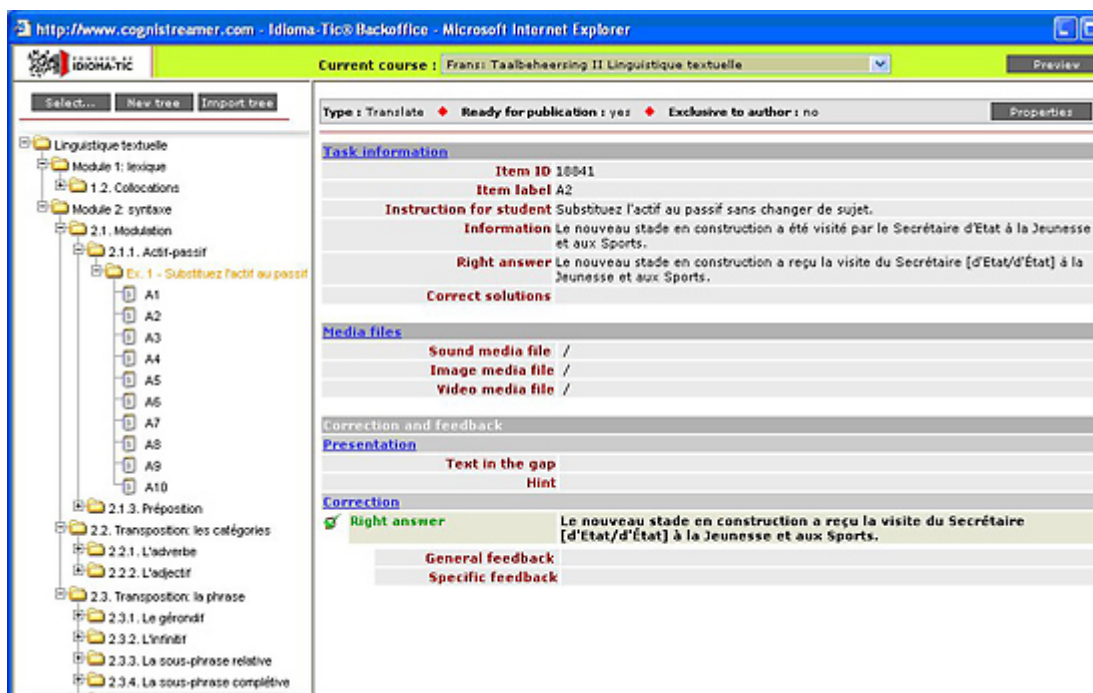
http://www.cognistreamer.com - Idioma-Tic® Backoffice - Microsoft Internet Explorer

IDIOMA-TIC

Current course : Frans: Taalbeheersing II Linguistique textuelle

Preview

Select... New tree Import tree

Type : Translate ◆ Ready for publication : yes ◆ Exclusive to author : no

Properties

Linguistique textuelle
Module 1: lexique
1.2. Collocations
Module 2: syntaxe
2.1. Modulation
2.1.1. Actif-passif
Ex. 1 - Substituez l'actif au passif
A1
A2
A3
A4
A5
A6
A7
A8
A9
A10
2.1.3. Préposition
2.2. Transposition: les catégories
2.2.1. L'adverbe
2.2.2. L'adjectif
2.3. Transposition: la phrase
2.3.1. Le gérondif
2.3.2. L'infinitif
2.3.3. La sous-phrase relative
2.3.4. La sous-phrase complétive

Task information

| | |
|---|---|
| Item ID | 18841 |
| Item label | A2 |
| Instruction for student | Substituez l'actif au passif sans changer de sujet. |
| Information | Le nouveau stade en construction a été visité par le Secrétaire d'Etat à la Jeunesse et aux Sports. |
| Right answer | Le nouveau stade en construction a reçu la visite du Secrétaire [d'Etat/d'État] à la Jeunesse et aux Sports. |
| Correct solutions | |

Media files

| | |
|---|---|
| Sound media file | / |
| Image media file | / |
| Video media file | / |

Correction and feedback

Presentation

| | |
|---|---|
| Text in the gap | |
| Hint | |

Correction

| | |
|---|---|
| Right answer | Le nouveau stade en construction a reçu la visite du Secrétaire [d'Etat/d'État] à la Jeunesse et aux Sports. |
| General feedback | |
| Specific feedback | |